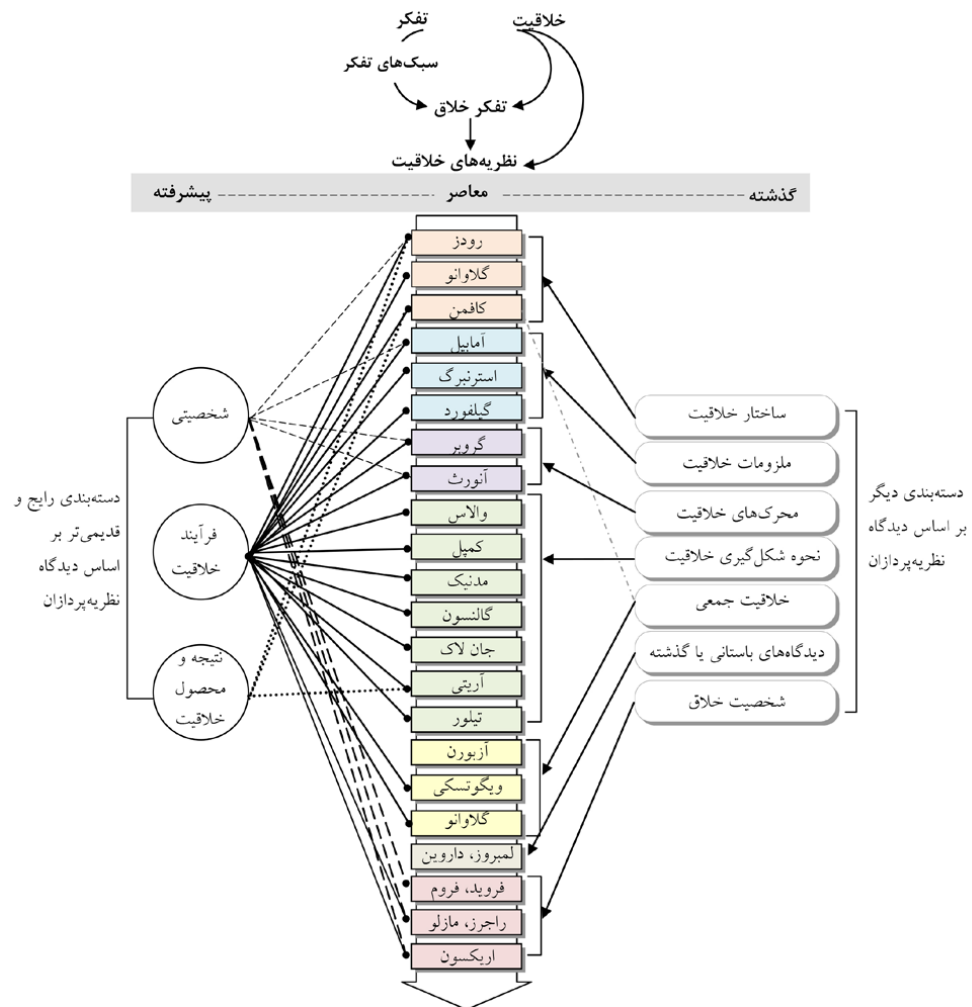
تفکر خلاقیت
سبک‌های تفکر
تفکر خلاق
نظریه‌های خلاقیت

پیشرفته ---------------- معاصر ---------------- گذشته

رودز
گلاوانو
کافمن
آمابیل
استرنبرگ
گیلفورد
گروبر
آنورث
والاس
کمپل
مدنیک
گالنسون
جان لاک
آریتی
تیلور
آزبورن
ویگوتسکی
گلاوانو
لمبروز، داروین
فروید، فروم
راجرز، مازلو
اریکسون

شخصیتی
فرآیند خلاقیت
نتیجه و محصول خلاقیت

دسته‌بندی رایج و قدیمی‌تر بر اساس دیدگاه نظریه‌پردازان

ساختار خلاقیت
ملزومات خلاقیت
محرک‌های خلاقیت
نحوه شکل‌گیری خلاقیت
خلاقیت جمعی
دیدگاه‌های باستانی یا گذشته
شخصیت خلاق

دسته‌بندی دیگر بر اساس دیدگاه نظریه‌پردازان